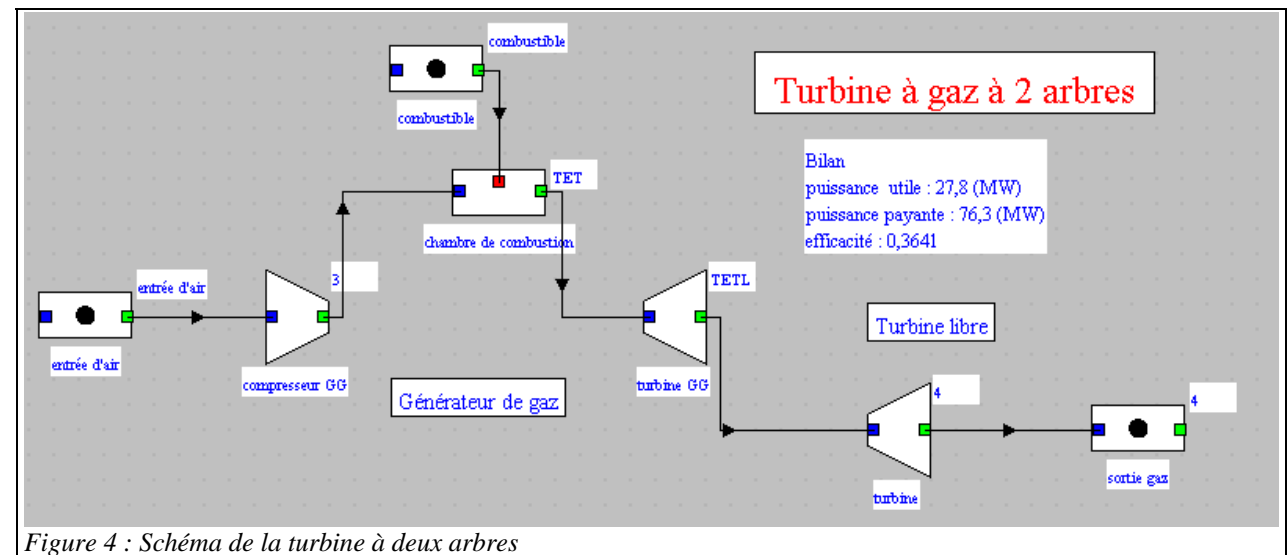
Turbine à gaz à 2 arbres

combustible

combustible

TET

chambre de combustion

Bilan
puissance utile : 27,8 (MW)
puissance payante : 76,3 (MW)
efficacité : 0,3641

entrée d'air

entrée d'air

3

compresseur GG

TETL

turbine GG

Turbine libre

Générateur de gaz

4

turbine

4

sortie gaz

Figure 4 : Schéma de la turbine à deux arbres